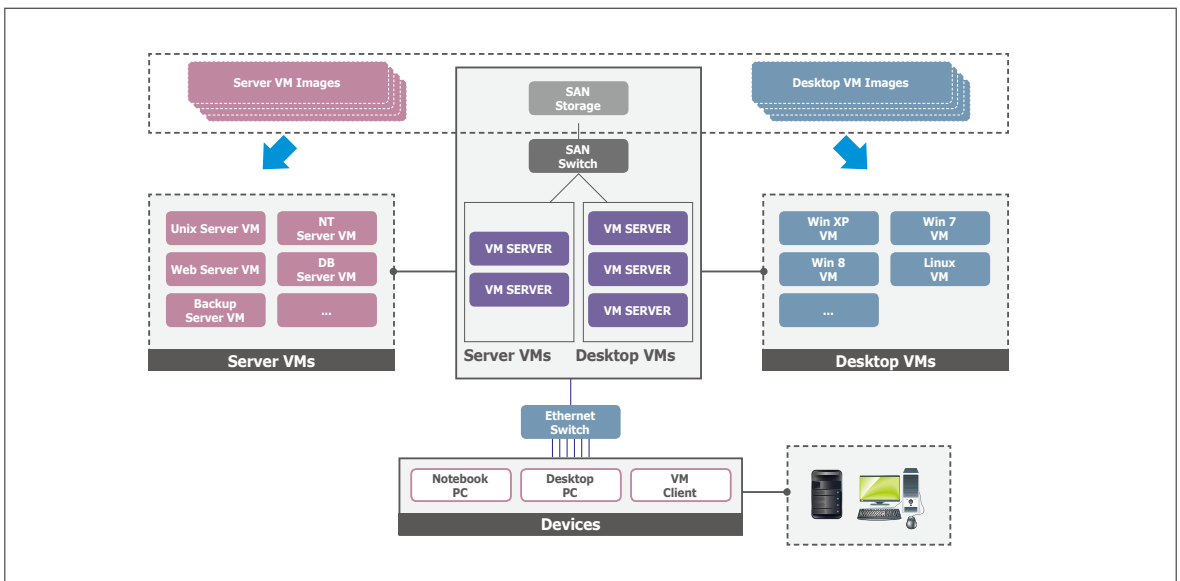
Server VM Images

SAN Storage

Desktop VM Images

SAN Switch

Unix Server VM

NT Server VM

Web Server VM

DB Server VM

Backup Server VM

...

Server VMs

VM SERVER

VM SERVER

VM SERVER

VM SERVER

VM SERVER

Server VMs

Desktop VMs

Win XP VM

Win 7 VM

Win 8 VM

Linux VM

...

Desktop VMs

Ethernet Switch

Notebook PC

Desktop PC

VM Client

Devices